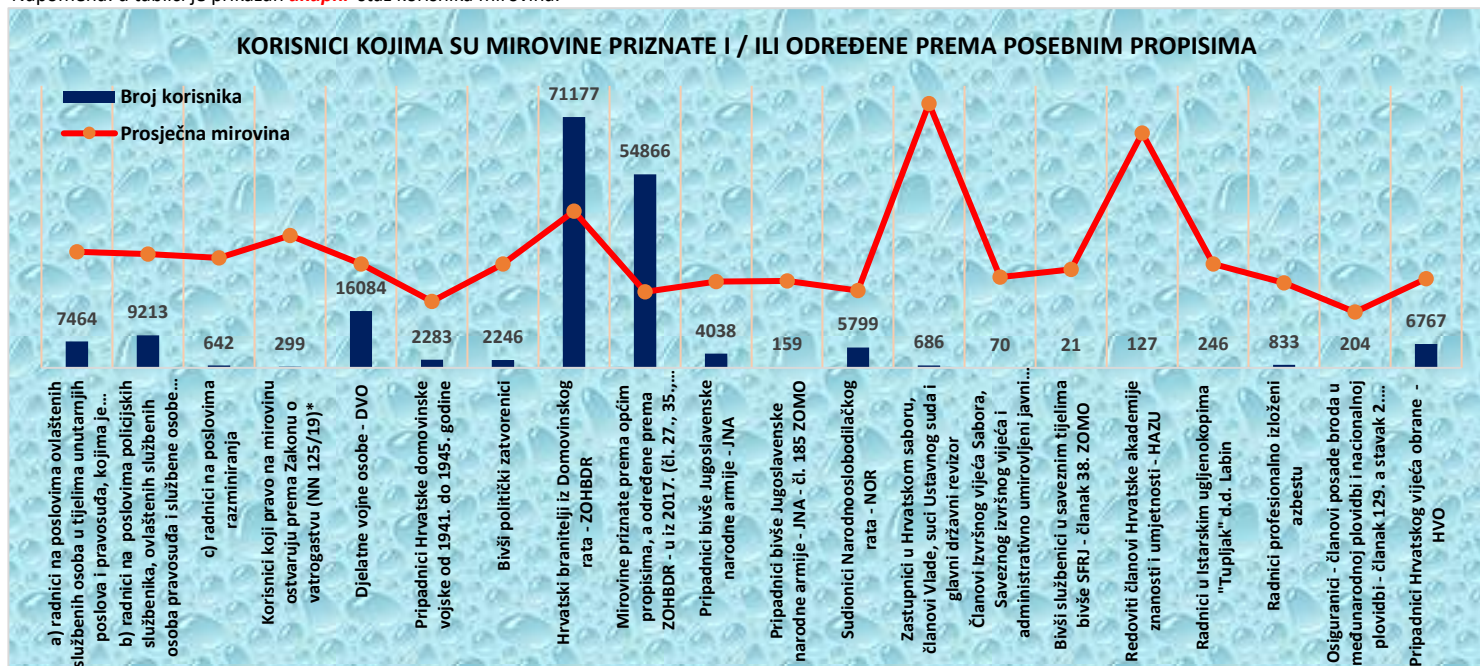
KORISNICI KOJIMA SU MIROVINE PRIZNATE I / ILI ODREĐENE PREMA POSEBNIM PROPISIMA

Broj korisnika
Prosječna mirovina

7464
9213
642
299
16084
2283
2246
71177
54866
4038
159
5799
686
70
21
127
246
833
204
6767

a) radnici na poslovima ovlaštenih službenih osoba u tijelima unutarnjih poslova i pravosuđa, kojima je...
b) radnici na poslovima policijskih službenika, ovlaštenih službenih osoba pravosuđa i službene osobe...
c) radnici na poslovima razminiranja
Korisnici koji pravo na mirovinu ostvaruju prema Zakonu o vatrogastvu (NN 125/19)*
Djelatne vojne osobe - DVO
Pripadnici Hrvatske domovinske vojske od 1941. do 1945. godine
Bivši politički zatvorenici
Hrvatski branitelji iz Domovinskog rata - ZOHBDR
Mirovine priznate prema općim propisima, a određene prema ZOHBDR - u iz 2017. (čl. 27., 35.,...
Pripadnici bivše Jugoslavenske narodne armije - JNA
Pripadnici bivše Jugoslavenske narodne armije - JNA - čl. 185 ZOMO
Sudionici Narodnooslobodilačkog rata - NOR
Zastupnici u Hrvatskom saboru, članovi Vlade, suci Ustavnog suda i glavni državni revizor
Članovi Izvršnog vijeća Sabora, Saveznog izvršnog vijeća i administrativno umirovljeni javni...
Bivši službenici u saveznim tijelima bivše SFRJ - članak 38. ZOMO
Redoviti članovi Hrvatske akademije znanosti i umjetnosti - HAZU
Radnici u Istarskim ugljenokopima "Tupljak" d.d. Labin
Radnici profesionalno izloženi azbestu
Osiguranici - članovi posade broda u međunarodnoj plovidbi i nacionalnoj plovidbi - članak 129. a stavak 2....
Pripadnici Hrvatskog vijeća obrane - HVO